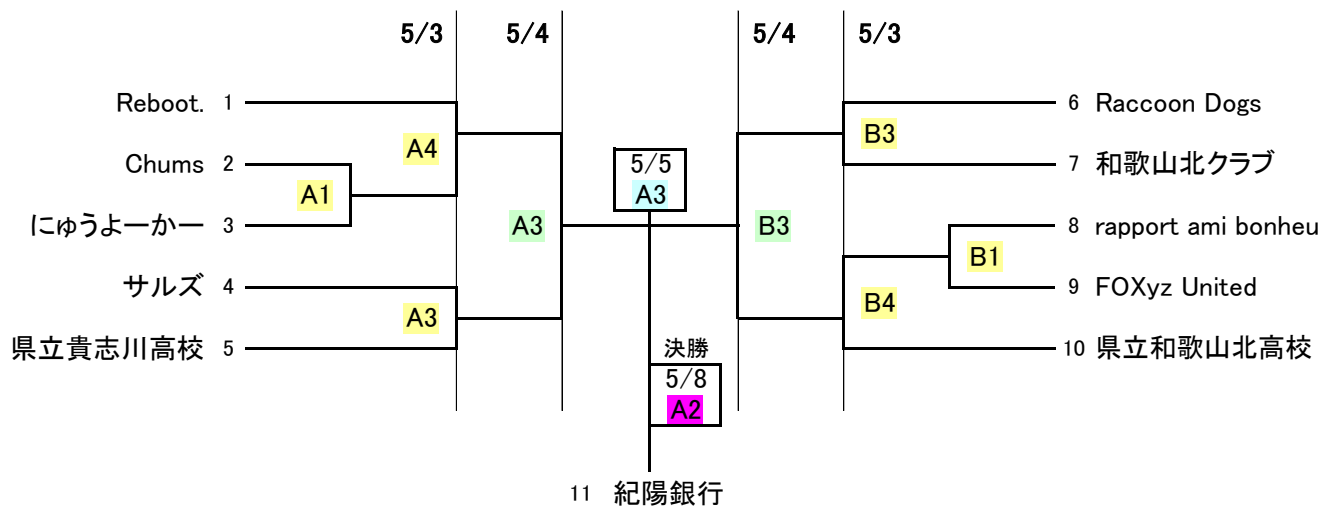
5/3 5/4 5/4 5/3

Reboot. 1
Chums 2
にゅうよーかー 3
サルズ 4
県立貴志川高校 5

A4
A1
A3
A3

5/5
A3

決勝
5/8
A2

11 紀陽銀行

B3
B3
B1
B4

6 Raccoon Dogs
7 和歌山北クラブ
8 rapport ami bonheu
9 FOXyz United
10 県立和歌山北高校